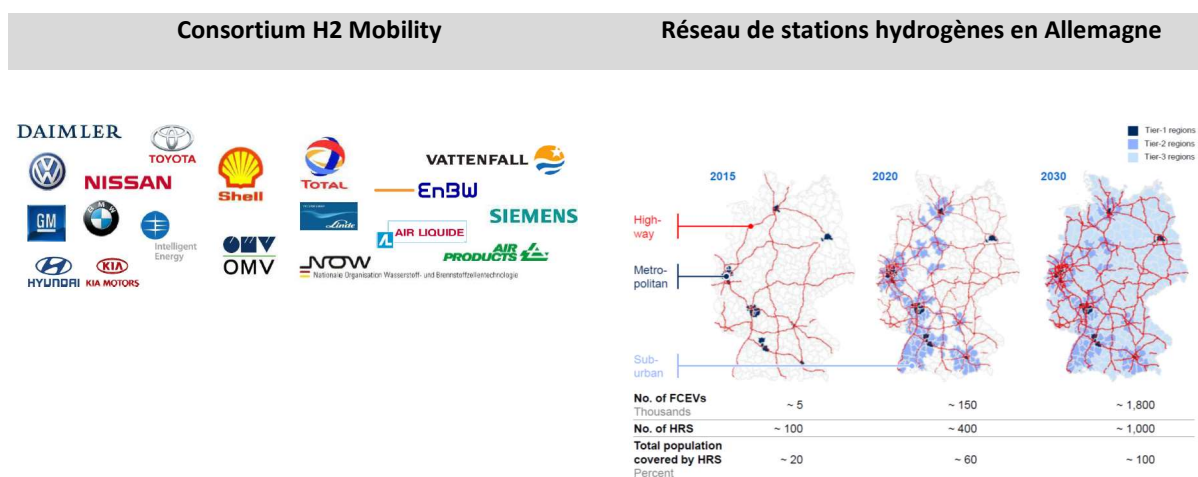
Consortium H2 Mobility

Réseau de stations hydrogènes en Allemagne

DAIMLER
TOYOTA
NISSAN
Shell
TOTAL
VATTENFALL
EnBW
SIEMENS
GM
BMW
Intelligent Energy
OMV
Linde
AIR LIQUIDE
AIR PRODUCTS
HYUNDAI
KIA MOTORS
NOW
Nationale Organisation Wasserstoff- und Brennstoffzellentechnologie

Tier-1 regions
Tier-2 regions
Tier-3 regions

2015
2020
2030

High-way
Metro-politan
Sub-urban

| | 2015 | 2020 | 2030 |
|---|---|---|---|
| No. of FCEVs Thousands | ~ 5 | ~ 150 | ~ 1,800 |
| No. of HRS | ~ 100 | ~ 400 | ~ 1,000 |
| Total population covered by HRS Percent | ~ 20 | ~ 60 | ~ 100 |